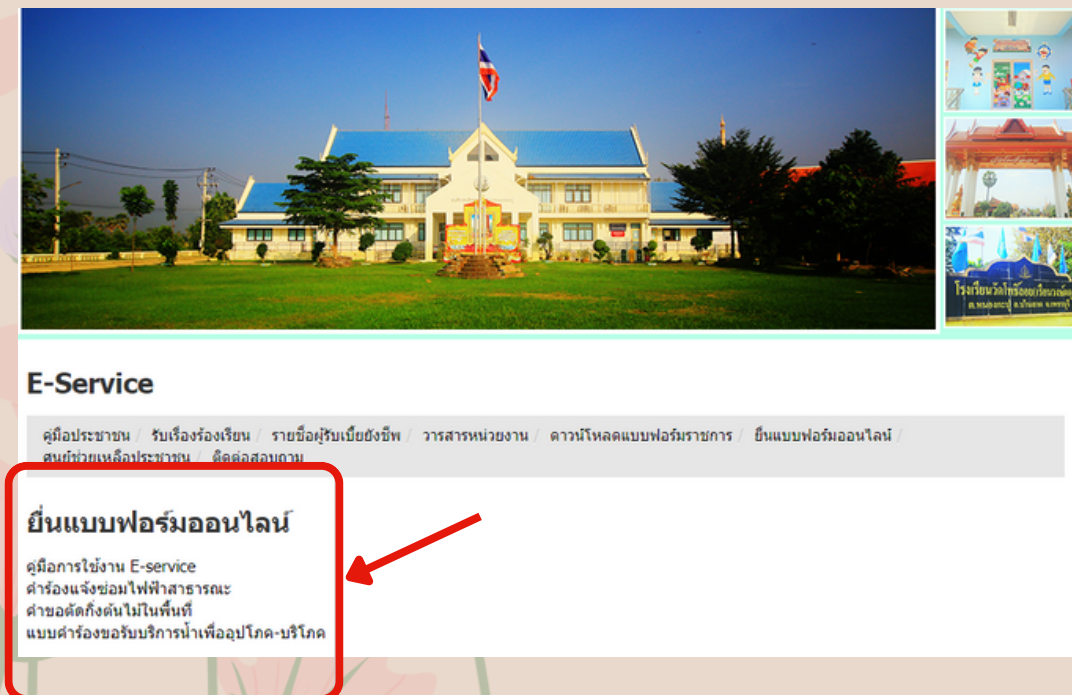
โรงเรียนวัดโพธิ์ลอย

E-Service

คู่มือประชาชน / รับเรื่องร้องเรียน / รายชื่อผู้รับเบี้ยยังชีพ / วารสารหน่วยงาน / ดาวน์โหลดแบบฟอร์มราชการ / ยื่นแบบฟอร์มออนไลน์ / ศูนย์ช่วยเหลือประชาชน / ติดต่อสอบถาม

ยื่นแบบฟอร์มออนไลน์

คู่มือการใช้งาน E-service
คำร้องแจ้งซ่อมไฟฟ้าสาธารณะ
คำขอตัดกิ่งต้นไม้ในพื้นที่
แบบคำร้องขอรับบริการน้ำเพื่ออุปโภค-บริโภค